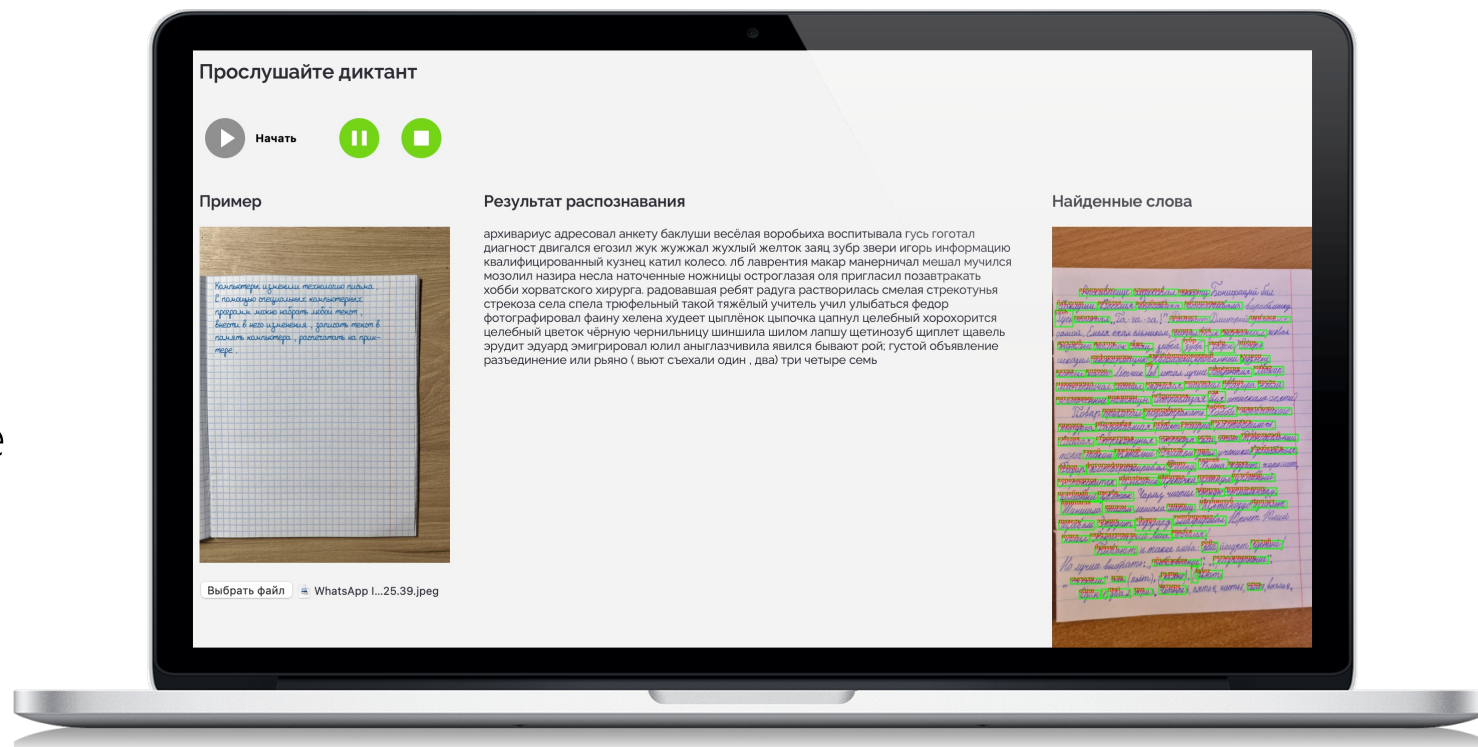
Прослушайте диктант

Начать

Пример

Компьютеры изменили технологию письма. С помощью специальных компьютерных программ можно набрать любой текст, внести в него изменения, записать текст в память компьютера, распечатать на принтере.

Выбрать файл WhatsApp I...25.39.jpeg

Результат распознавания

архивариус адресовал анкету баклуши весёлая воробьиха воспитывала гусь гоготал диагност двигался егозил жук жужжал жухлый желток заяц зубр звери игорь информацию квалифицированный кузнец катил колесо. лб лаврентия макар манерничал мешал мучился мозолил назира несла наточенные ножницы остроглазая оля пригласил позавтракать хобби хорватского хирурга. радовавшая ребят радуга растворилась смелая стрекотунья стрекоза села спела трюфельный такой тяжёлый учитель учил улыбаться федор фотографировал фаину хелена худеет цыплёнок цыпочка цапнул целебный хорохорится целебный цветок чёрную чернильницу шиншила шилом лапшу щетинозуб щиплет щавель эрудит эдуард эмигрировал юлил аныглазчивила явился бывают рой; густой объявление разъединение или рьяно ( вьют съехали один , два) три четыре семь

Найденные слова

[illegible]